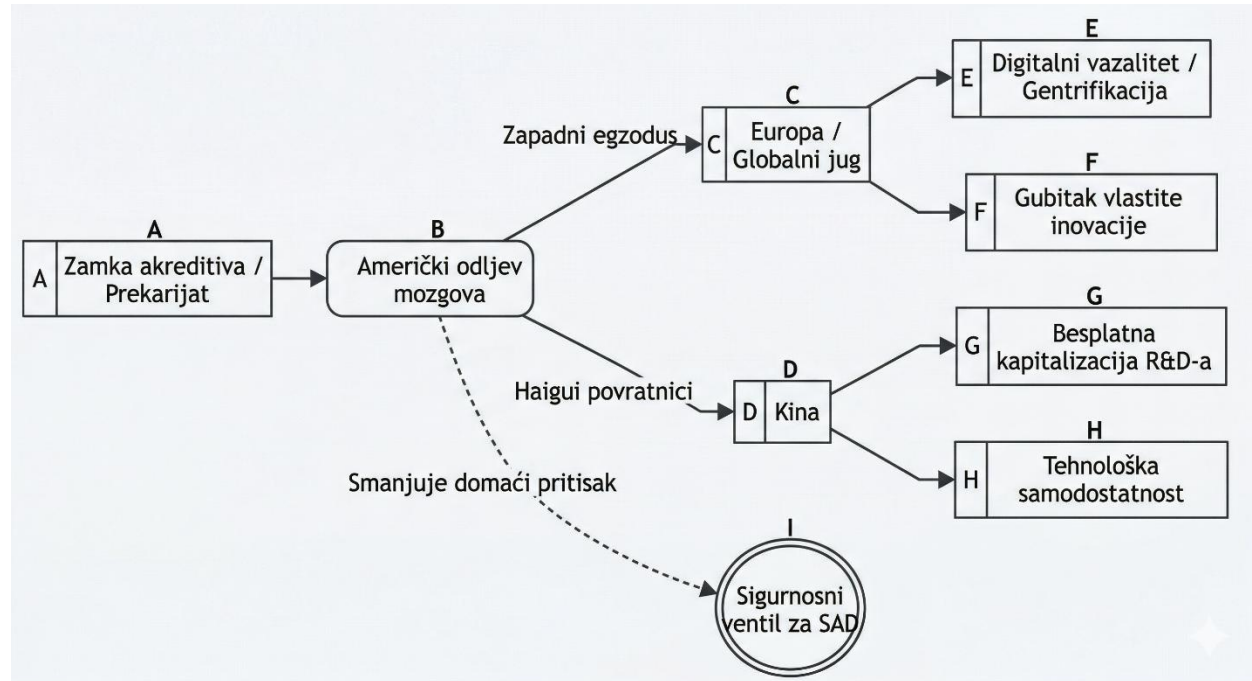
A
A Zamka akreditiva / Prekarijat

B
Američki odljev mozgova

Zapadni egzodus

C
C Europa / Globalni jug

E
E Digitalni vazalitet / Gentrifikacija

F
F Gubitak vlastite inovacije

Haigui povratnici

D
D Kina

G
G Besplatna kapitalizacija R&D-a

H
H Tehnološka samodostatnost

Smanjuje domaći pritisak

I
Sigurnosni ventil za SAD